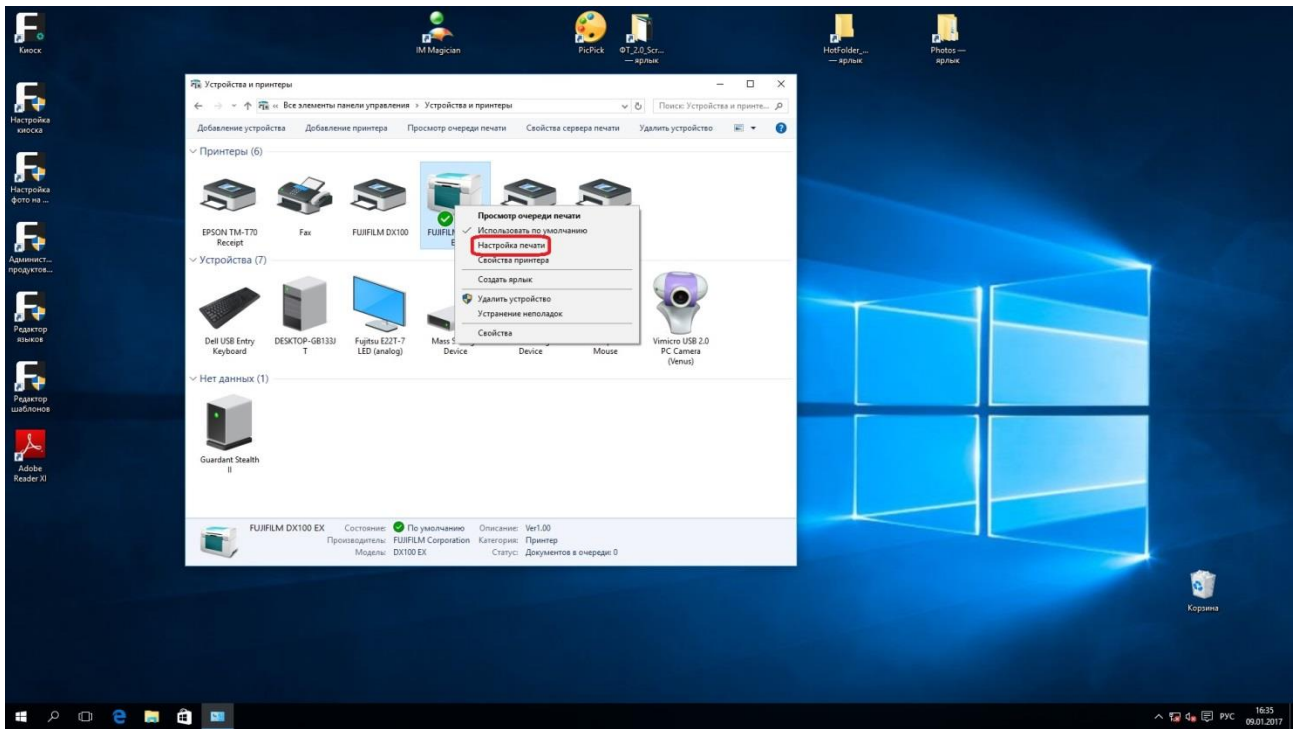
Киоск

IM Magician

PicPick

ФТ_2.0_Scr... — ярлык

HotFolder_... — ярлык

Photos — ярлык

Настройка киоска

Настройка фото на ...

Админист... продуктов...

Редактор языков

Редактор шаблонов

Adobe Reader XI

Устройства и принтеры

« Все элементы панели управления › Устройства и принтеры

Поиск: Устройства и принте...

Добавление устройства   Добавление принтера   Просмотр очереди печати   Свойства сервера печати   Удалить устройство

Принтеры (6)

EPSON TM-T70 Receipt

Fax

FUJIFILM DX100

FUJIFILM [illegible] E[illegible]

Просмотр очереди печати
Использовать по умолчанию
Настройка печати
Свойства принтера
Создать ярлык
Удалить устройство
Устранение неполадок
Свойства

Устройства (7)

Dell USB Entry Keyboard

DESKTOP-GB133J T

Fujitsu E22T-7 LED (analog)

Mass S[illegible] Device

Device

Mouse

Vimicro USB 2.0 PC Camera (Venus)

Нет данных (1)

Guardant Stealth II

FUJIFILM DX100 EX   Состояние: По умолчанию   Описание: Ver1.00
Производитель: FUJIFILM Corporation   Категория: Принтер
Модель: DX100 EX   Статус: Документов в очереди: 0

Корзина

РУС 16:35 09.01.2017